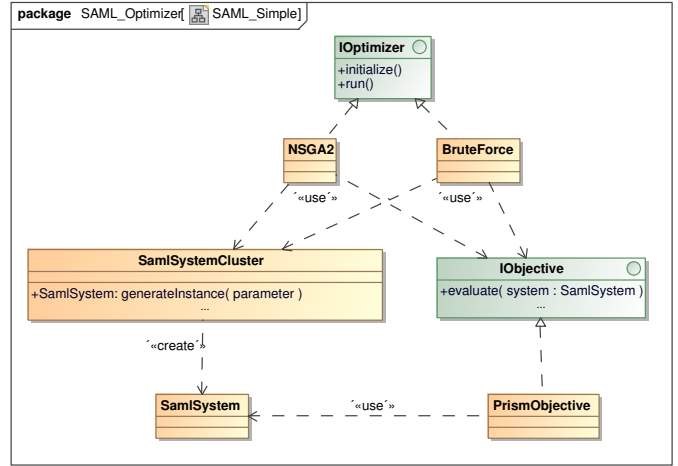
package SAML_Optimizer[ SAML_Simple]

IOptimizer
+initialize()
+run()

NSGA2

BruteForce

´«use´»

´«use´»

SamlSystemCluster
+SamlSystem: generateInstance( parameter )
...

IObjective
+evaluate( system : SamlSystem )
...

´«create´»

SamlSystem

´«use´»

PrismObjective